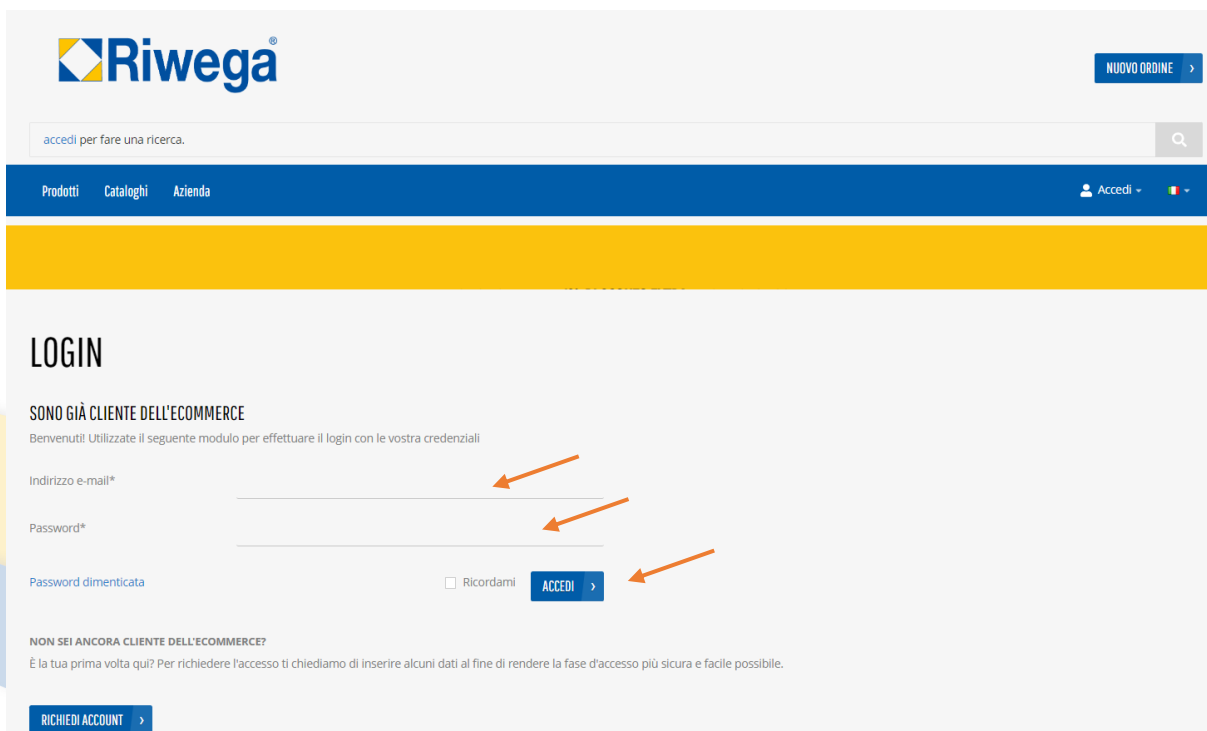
Riwega®

NUOVO ORDINE ›

accedi per fare una ricerca.

Prodotti Cataloghi Azienda

Accedi

LOGIN

SONO GIÀ CLIENTE DELL'ECOMMERCE

Benvenuti! Utilizzate il seguente modulo per effettuare il login con le vostra credenziali

Indirizzo e-mail*

Password*

Password dimenticata

Ricordami

ACCEDI ›

NON SEI ANCORA CLIENTE DELL'ECOMMERCE?

È la tua prima volta qui? Per richiedere l'accesso ti chiediamo di inserire alcuni dati al fine di rendere la fase d'accesso più sicura e facile possibile.

RICHIEDI ACCOUNT ›